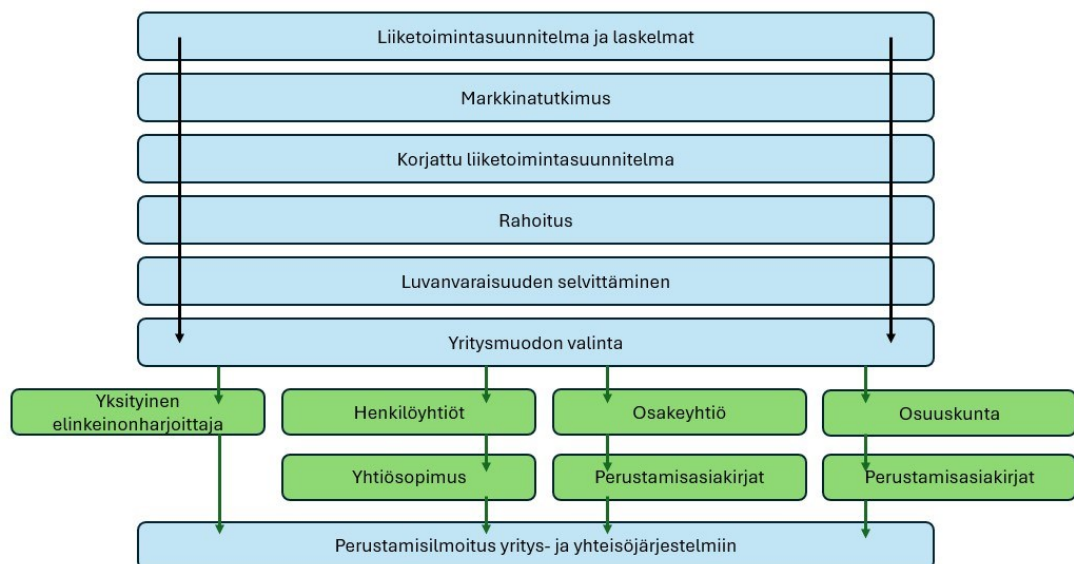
Liiketoimintasuunnitelma ja laskelmat

Markkinatutkimus

Korjattu liiketoimintasuunnitelma

Rahoitus

Luvanvaraisuuden selvittäminen

Yritysmuodon valinta

Yksityinen elinkeinonharjoittaja

Henkilöyhtiöt

Osakeyhtiö

Osuuskunta

Yhtiösopimus

Perustamisasiakirjat

Perustamisasiakirjat

Perustamisilmoitus yritys- ja yhteisöjärjestelmiin